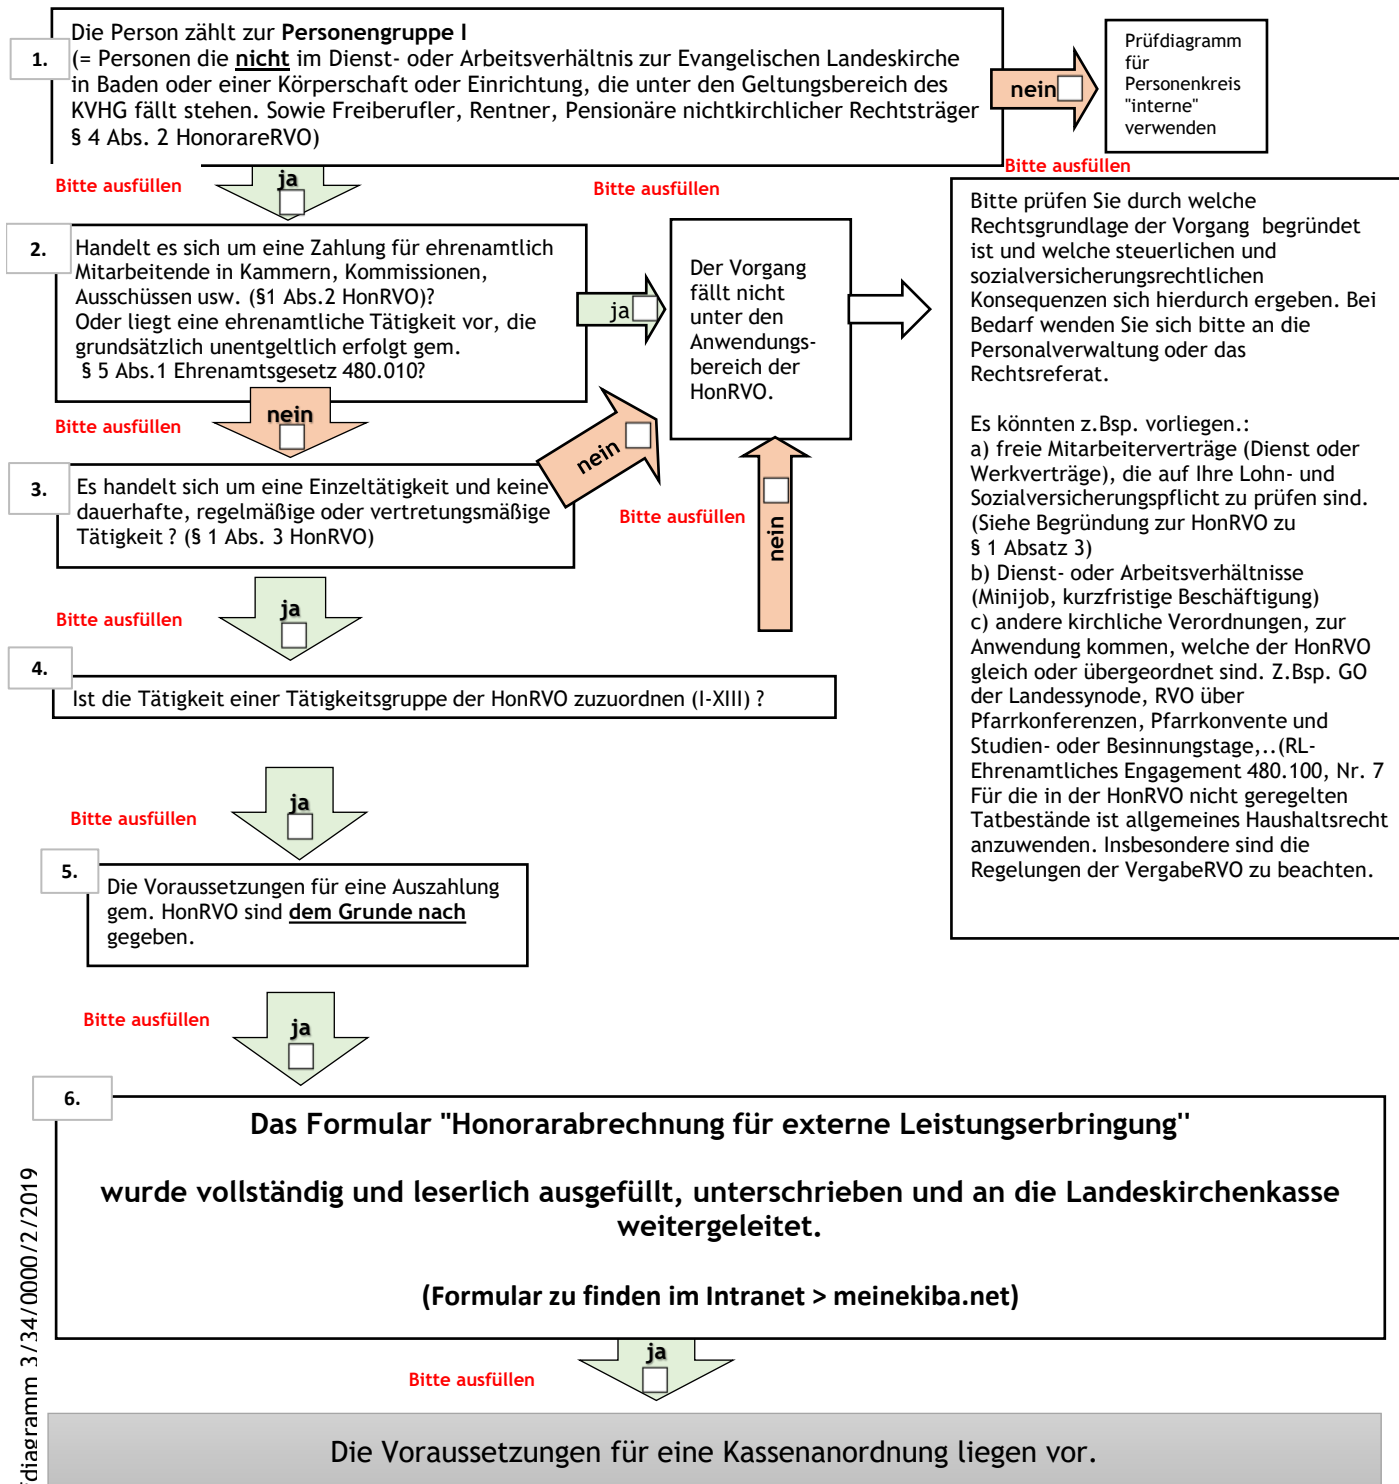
1.

Die Person zählt zur **Personengruppe I**
(= Personen die nicht im Dienst- oder Arbeitsverhältnis zur Evangelischen Landeskirche in Baden oder einer Körperschaft oder Einrichtung, die unter den Geltungsbereich des KVHG fällt stehen. Sowie Freiberufler, Rentner, Pensionäre nichtkirchlicher Rechtsträger § 4 Abs. 2 HonorareRVO)

nein

Prüfdiagramm für Personenkreis "interne" verwenden

Bitte ausfüllen

Bitte ausfüllen

ja

Bitte ausfüllen

2.

Handelt es sich um eine Zahlung für ehrenamtlich Mitarbeitende in Kammern, Kommissionen, Ausschüssen usw. (§1 Abs.2 HonRVO)?
Oder liegt eine ehrenamtliche Tätigkeit vor, die grundsätzlich unentgeltlich erfolgt gem. § 5 Abs.1 Ehrenamtsgesetz 480.010?

ja

Der Vorgang fällt nicht unter den Anwendungsbereich der HonRVO.

Bitte prüfen Sie durch welche Rechtsgrundlage der Vorgang begründet ist und welche steuerlichen und sozialversicherungsrechtlichen Konsequenzen sich hierdurch ergeben. Bei Bedarf wenden Sie sich bitte an die Personalverwaltung oder das Rechtsreferat.

Es könnten z.Bsp. vorliegen.:
a) freie Mitarbeiterverträge (Dienst oder Werkverträge), die auf Ihre Lohn- und Sozialversicherungspflicht zu prüfen sind. (Siehe Begründung zur HonRVO zu § 1 Absatz 3)
b) Dienst- oder Arbeitsverhältnisse (Minijob, kurzfristige Beschäftigung)
c) andere kirchliche Verordnungen, zur Anwendung kommen, welche der HonRVO gleich oder übergeordnet sind. Z.Bsp. GO der Landessynode, RVO über Pfarrkonferenzen, Pfarrkonvente und Studien- oder Besinnungstage,..(RL-Ehrenamtliches Engagement 480.100, Nr. 7 Für die in der HonRVO nicht geregelten Tatbestände ist allgemeines Haushaltsrecht anzuwenden. Insbesondere sind die Regelungen der VergabeRVO zu beachten.

Bitte ausfüllen

nein

nein

3.

Es handelt sich um eine Einzeltätigkeit und keine dauerhafte, regelmäßige oder vertretungsmäßige Tätigkeit ? (§ 1 Abs. 3 HonRVO)

Bitte ausfüllen

nein

Bitte ausfüllen

ja

4.

Ist die Tätigkeit einer Tätigkeitsgruppe der HonRVO zuzuordnen (I-XIII) ?

Bitte ausfüllen

ja

5.

Die Voraussetzungen für eine Auszahlung gem. HonRVO sind dem Grunde nach gegeben.

Bitte ausfüllen

ja

6.

**Das Formular "Honorarabrechnung für externe Leistungserbringung"**

**wurde vollständig und leserlich ausgefüllt, unterschrieben und an die Landeskirchenkasse weitergeleitet.**

**(Formular zu finden im Intranet > meinekiba.net)**

ja

Bitte ausfüllen

Die Voraussetzungen für eine Kassenanordnung liegen vor.

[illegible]diagramm 3/34/0000/2/2019